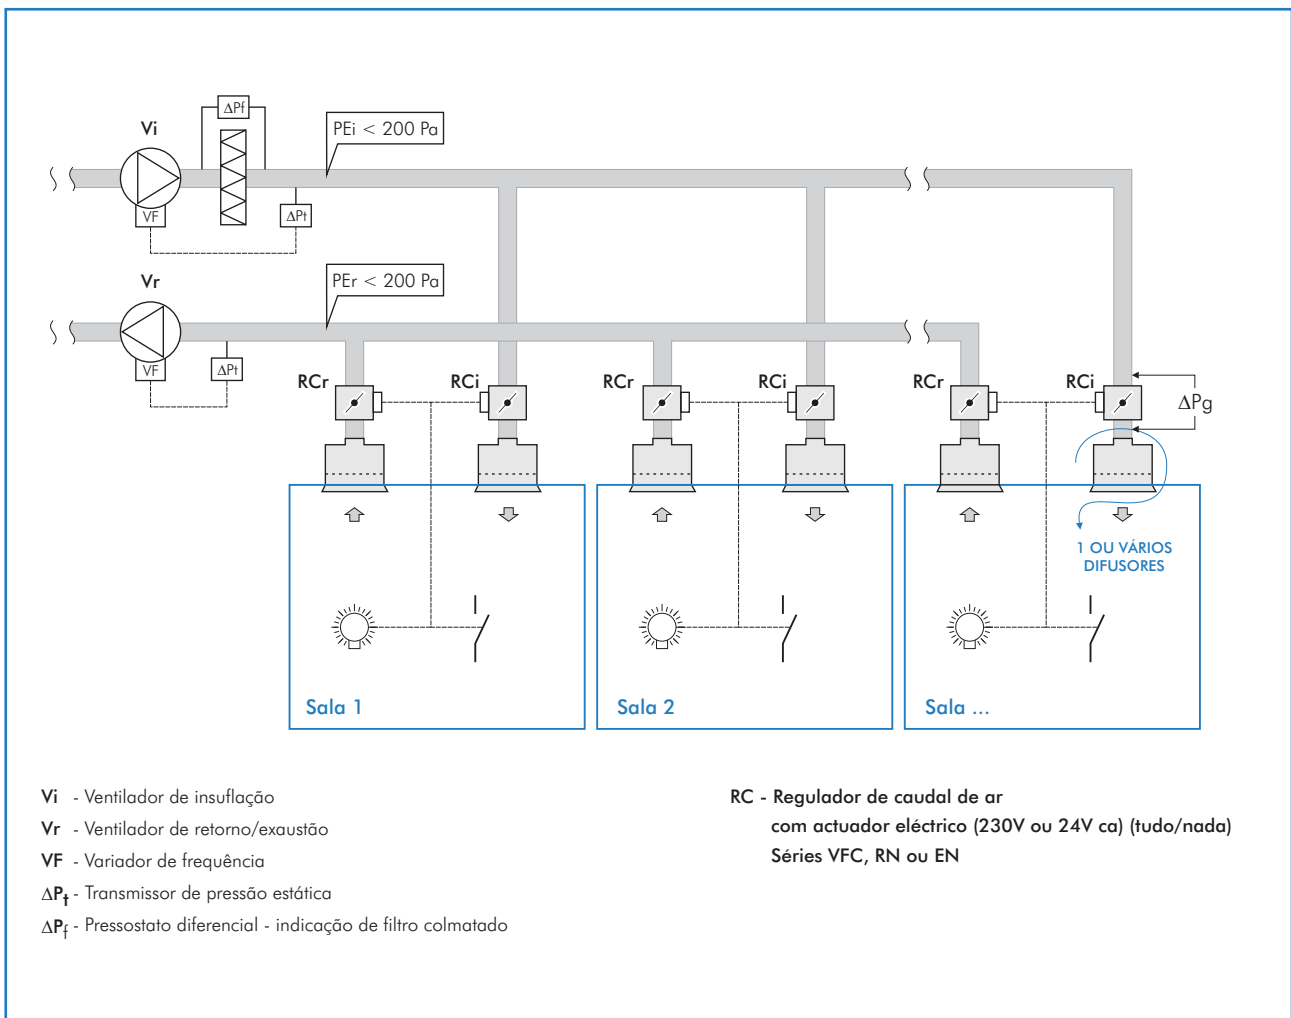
Vi

ΔPf

PEi < 200 Pa

VF

ΔPt

Vr

PEr < 200 Pa

VF

ΔPt

RCr

RCi

RCr

RCi

RCr

RCi

ΔPg

1 OU VÁRIOS DIFUSORES

Sala 1

Sala 2

Sala ...

**Vi** - Ventilador de insuflação
**Vr** - Ventilador de retorno/exaustão
**VF** - Variador de frequência
$\Delta P_t$ - Transmissor de pressão estática
$\Delta P_f$ - Pressostato diferencial - indicação de filtro colmatado

RC - Regulador de caudal de ar
com actuador eléctrico (230V ou 24V ca) (tudo/nada)
Séries VFC, RN ou EN